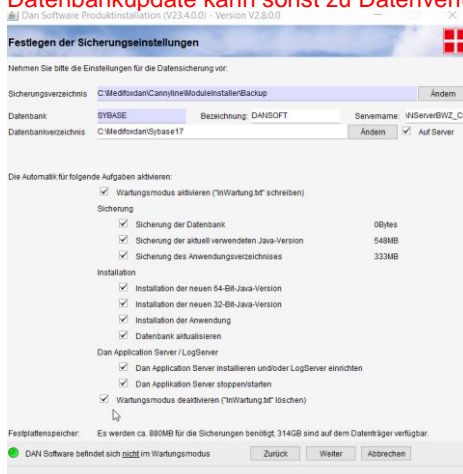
Datenbankupdate kann sonst zu Datenverl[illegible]

Dan Software Produktinstallation (V23.4.0.0) - Version V2.8.0.0

Festlegen der Sicherungseinstellungen

Nehmen Sie bitte die Einstellungen für die Datensicherung vor:

Sicherungsverzeichnis C:\Medifoxdan\Cannyline\ModuleInstaller\Backup Ändern

Datenbank SYBASE Bezeichnung: DANSOFT Servername: \\NServerBWZ_C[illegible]

Datenbankverzeichnis C:\Medifoxdan\Sybase17 Ändern Auf Server

Die Automatik für folgende Aufgaben aktivieren:

Wartungsmodus aktivieren ("InWartung.txt" schreiben)

Sicherung

Sicherung der Datenbank 0Bytes

Sicherung der aktuell verwendeten Java-Version 548MB

Sicherung des Anwendungsverzeichnisses 333MB

Installation

Installation der neuen 64-Bit-Java-Version

Installation der neuen 32-Bit-Java-Version

Installation der Anwendung

Datenbank aktualisieren

Dan Application Server / LogServer

Dan Application Server installieren und/oder LogServer einrichten

Dan Applikation Server stoppen/starten

Wartungsmodus deaktivieren ("InWartung.txt" löschen)

Festplattenspeicher: Es werden ca. 880MB für die Sicherungen benötigt; 314GB sind auf dem Datenträger verfügbar.

DAN Software befindet sich nicht im Wartungsmodus Zurück Weiter Abbrechen